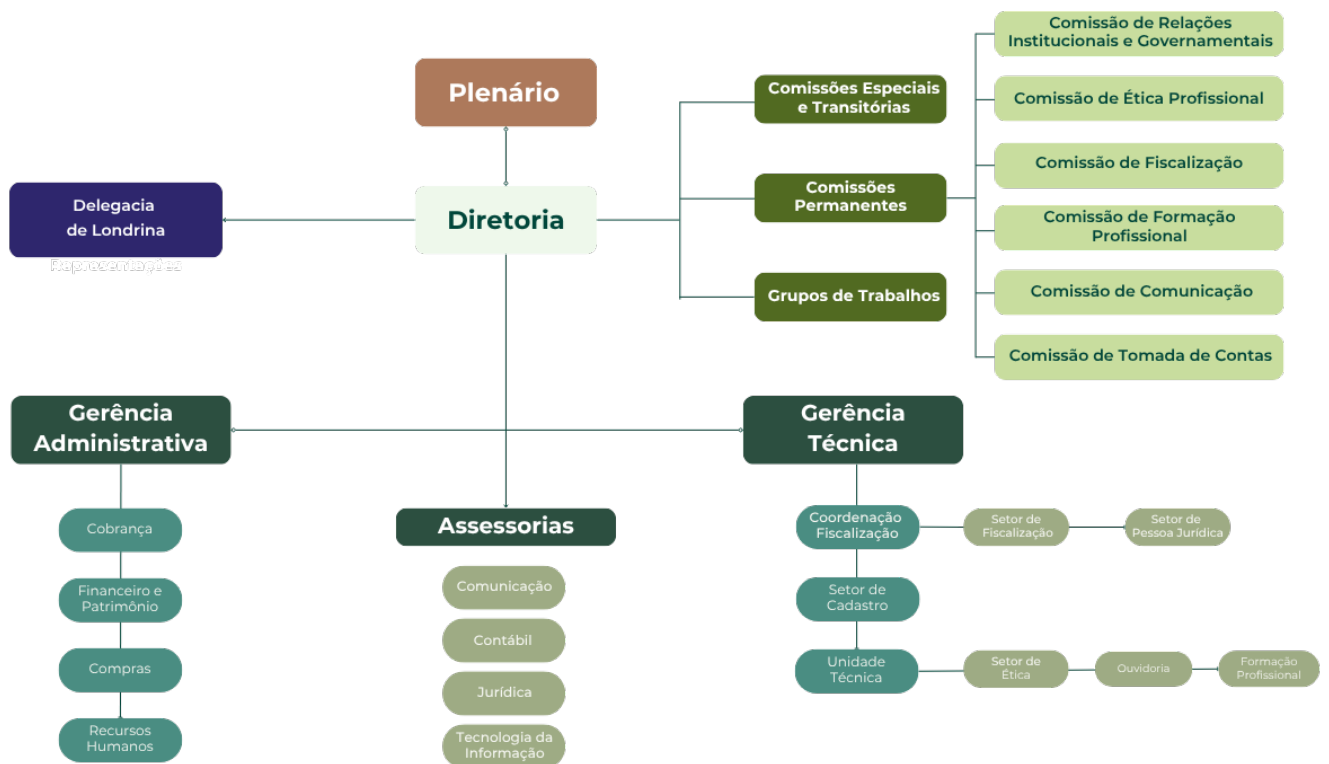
Plenário

Diretoria

Delegacia de Londrina

Representação

Comissões Especiais e Transitórias

Comissões Permanentes

Grupos de Trabalhos

Comissão de Relações Institucionais e Governamentais

Comissão de Ética Profissional

Comissão de Fiscalização

Comissão de Formação Profissional

Comissão de Comunicação

Comissão de Tomada de Contas

Gerência Administrativa

Cobrança

Financeiro e Patrimônio

Compras

Recursos Humanos

Assessorias

Comunicação

Contábil

Jurídica

Tecnologia da Informação

Gerência Técnica

Coordenação Fiscalização

Setor de Fiscalização

Setor de Pessoa Jurídica

Setor de Cadastro

Unidade Técnica

Setor de Ética

Ouvidoria

Formação Profissional